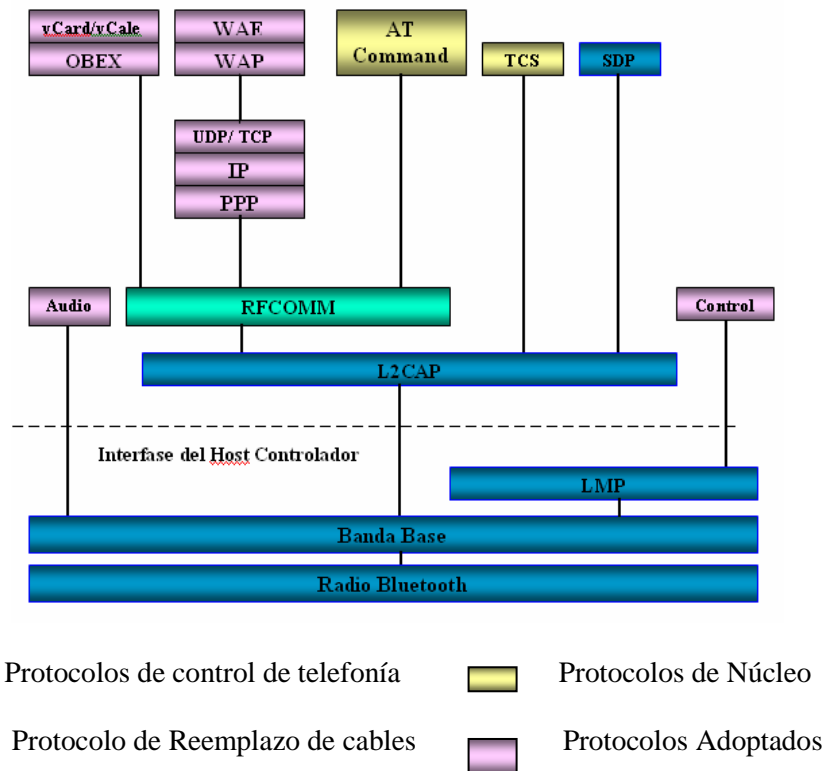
vCard/vCale
OBEX

WAE
WAP

AT
Command

TCS

SDP

UDP/ TCP
IP
PPP

Audio

RFCOMM

Control

L2CAP

Interfase del Host Controlador

LMP

Banda Base

Radio Bluetooth

Protocolos de control de telefonía     Protocolos de Núcleo

Protocolo de Reemplazo de cables     Protocolos Adoptados